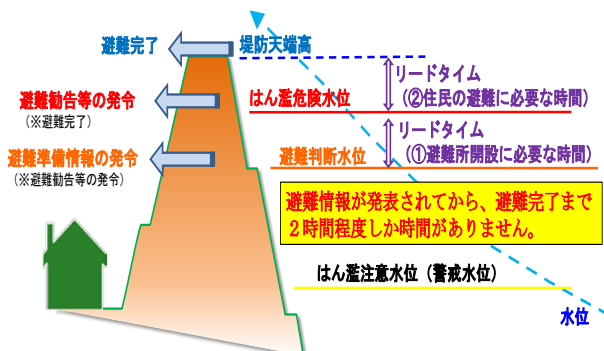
避難完了

避難勧告等の発令
（※避難完了）

避難準備情報の発令
（※避難勧告等の発令）

堤防天端高

はん濫危険水位

リードタイム
（②住民の避難に必要な時間）

リードタイム
（①避難所開設に必要な時間）

避難判断水位

避難情報が発表されてから、避難完了まで２時間程度しか時間がありません。

はん濫注意水位（警戒水位）

水位